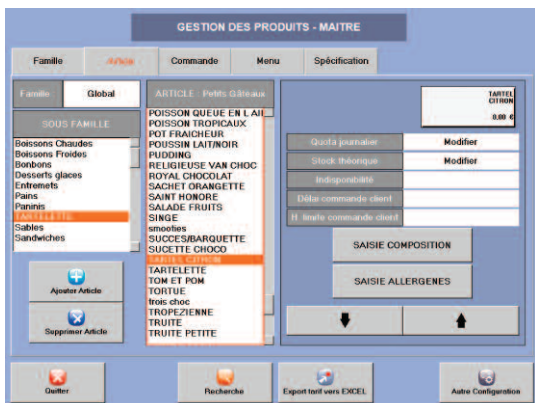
GESTION DES PRODUITS - MAITRE

Famille
Article
Commande
Menu
Spécification

Famille
Global

SOUS FAMILLE

Boissons Chaudes
Boissons Froides
Bonbons
Desserts glaces
Entremets
Pains
Paninis
TARTELETTE
Sables
Sandwiches

Ajouter Article

Supprimer Article

ARTICLE : Petits Gâteaux

POISSON QUEUE EN L AI
POISSON TROPICAUX
POT FRAICHEUR
POUSSIN LAIT/NOIR
PUDDING
RELIGIEUSE VAN CHOC
ROYAL CHOCOLAT
SACHET ORANGETTE
SAINT HONORE
SALADE FRUITS
SINGE
smooties
SUCCES/BARQUETTE
SUCETTE CHOCO
TARTES CITRON
TARTELETTE
TOM ET POM
TORTUE
trois choc
TROPEZIENNE
TRUITE
TRUITE PETITE

TARTEL
CITRON
0,00 €

Quota journalier
Modifier
Stock théorique
Modifier
Indisponibilité
Délai commande client
H. limite commande client

SAISIE COMPOSITION

SAISIE ALLERGENES

Quitter
Recherche
Export tarif vers EXCEL
Autre Configuration